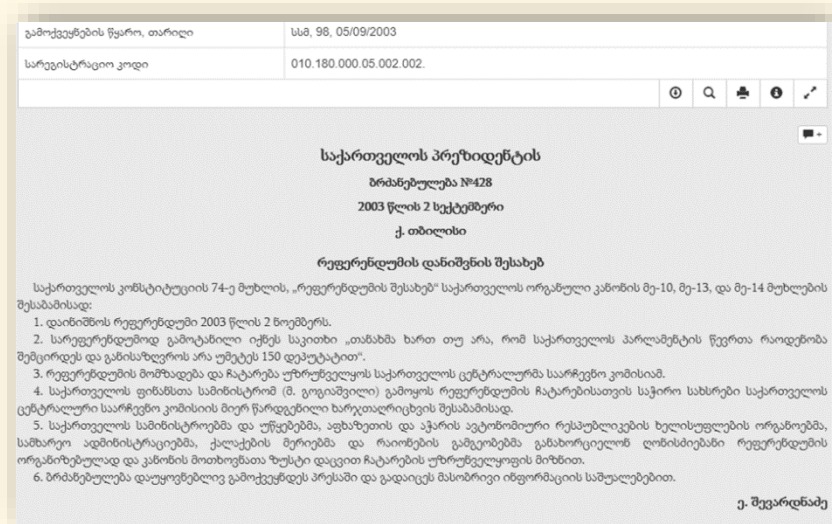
| გამოქვეყნების წყარო, თარიღი | სსმ, 98, 05/09/2003 |
|---|---|
| სარეგისტრაციო კოდი | 010.180.000.05.002.002. |

საქართველოს პრეზიდენტის
ბრძანებულება №428
2003 წლის 2 სექტემბერი
ქ. თბილისი

რეფერენდუმის დანიშვნის შესახებ

საქართველოს კონსტიტუციის 74-ე მუხლის, „რეფერენდუმის შესახებ“ საქართველოს ორგანული კანონის მე-10, მე-13, და მე-14 მუხლების შესაბამისად:

1. დაინიშნოს რეფერენდუმი 2003 წლის 2 ნოემბერს.

2. სარეფერენდუმოდ გამოტანილი იქნეს საკითხი „თანახმა ხართ თუ არა, რომ საქართველოს პარლამენტის წევრთა რაოდენობა შემცირდეს და განისაზღვროს არა უმეტეს 150 დეპუტატით“.

3. რეფერენდუმის მომზადება და ჩატარება უზრუნველყოს საქართველოს ცენტრალურმა საარჩევნო კომისიამ.

4. საქართველოს ფინანსთა სამინისტრომ (მ. გოგიაშვილი) გამოყოს რეფერენდუმის ჩატარებისათვის საჭირო სახსრები საქართველოს ცენტრალური საარჩევნო კომისიის მიერ წარდგენილი ხარჯთაღრიცხვის შესაბამისად.

5. საქართველოს სამინისტროებმა და უწყებებმა, აფხაზეთის და აჭარის ავტონომიური რესპუბლიკების ხელისუფლების ორგანოებმა, სამხარეო ადმინისტრაციებმა, ქალაქების მერიებმა და რაიონების გამგეობებმა განახორციელონ ღონისძიებანი რეფერენდუმის ორგანიზებულად და კანონის მოთხოვნათა ზუსტი დაცვით ჩატარების უზრუნველყოფის მიზნით.

6. ბრძანებულება დაუყოვნებლივ გამოქვეყნდეს პრესაში და გადაიცეს მასობრივი ინფორმაციის საშუალებებით.

ე. შევარდნაძე